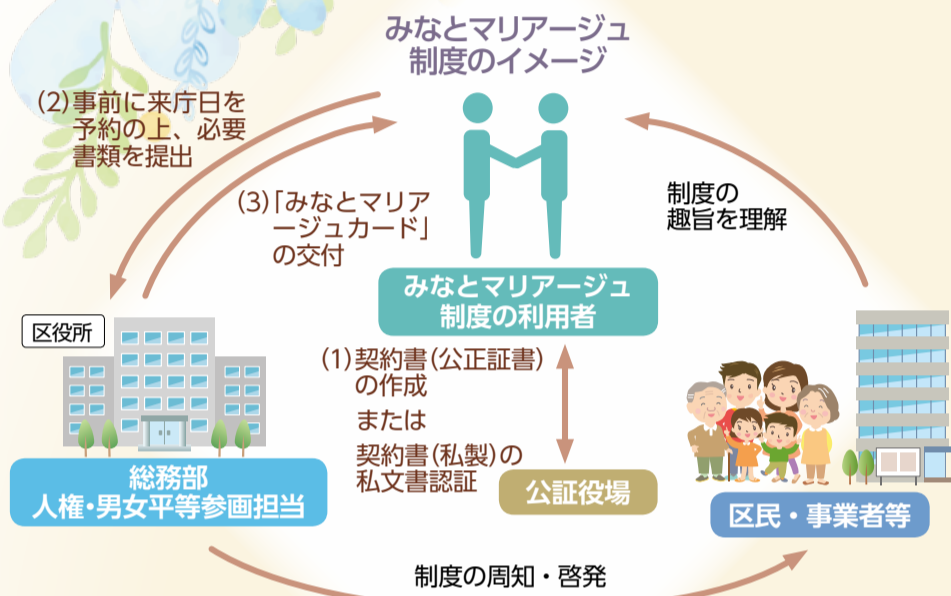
みなとマリアージュ
制度のイメージ

(2)事前に来庁日を予約の上、必要書類を提出

(3)「みなとマリアージュカード」の交付

制度の趣旨を理解

みなとマリアージュ
制度の利用者

区役所

(1)契約書(公正証書)の作成
または
契約書(私製)の私文書認証

総務部
人権・男女平等参画担当

公証役場

区民・事業者等

制度の周知・啓発